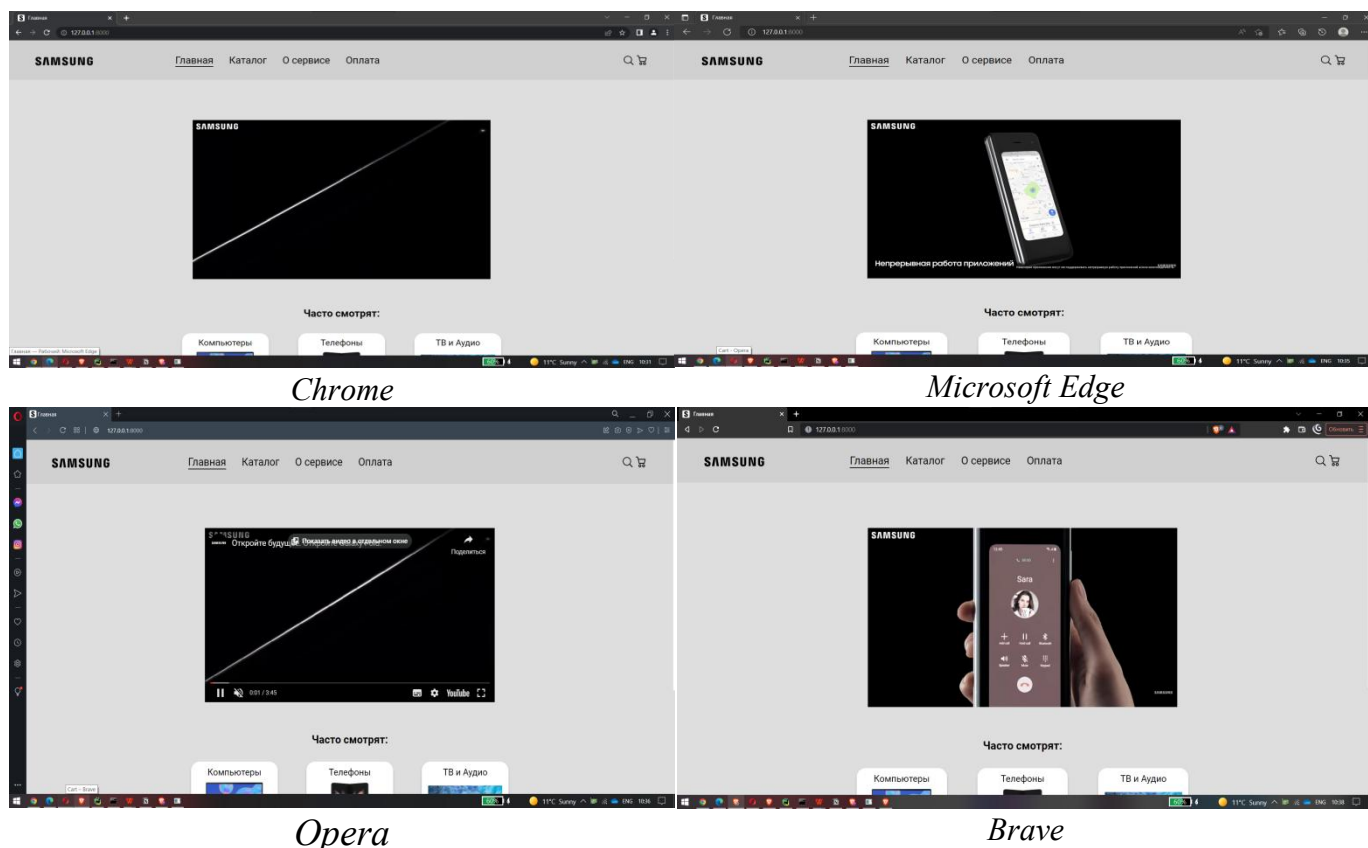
Главная
127.0.0.1:8000
SAMSUNG
Главная Каталог О сервисе Оплата
SAMSUNG
Часто смотрят:
Компьютеры
Телефоны
ТВ и Аудио
Главная — Работай: Microsoft Edge
11°C Sunny ENG 10:31

Chrome

Главная
127.0.0.1:8000
SAMSUNG
Главная Каталог О сервисе Оплата
SAMSUNG
Непрерывная работа приложений
Часто смотрят:
Компьютеры
Телефоны
ТВ и Аудио
Cart – Opera
11°C Sunny ENG 10:35

Microsoft Edge

Главная
127.0.0.1:8000
SAMSUNG
Главная Каталог О сервисе Оплата
SAMSUNG
Откройте будущ
Показать видео в отдельном окне
Поделиться
0:01 / 3:45
YouTube
Часто смотрят:
Компьютеры
Телефоны
ТВ и Аудио
Cart – Brave
11°C Sunny ENG 10:36

Opera

Главная
127.0.0.1:8000
Обновить
SAMSUNG
Главная Каталог О сервисе Оплата
SAMSUNG
Sara
SAMSUNG
Часто смотрят:
Компьютеры
Телефоны
ТВ и Аудио
11°C Sunny ENG 10:38

Brave